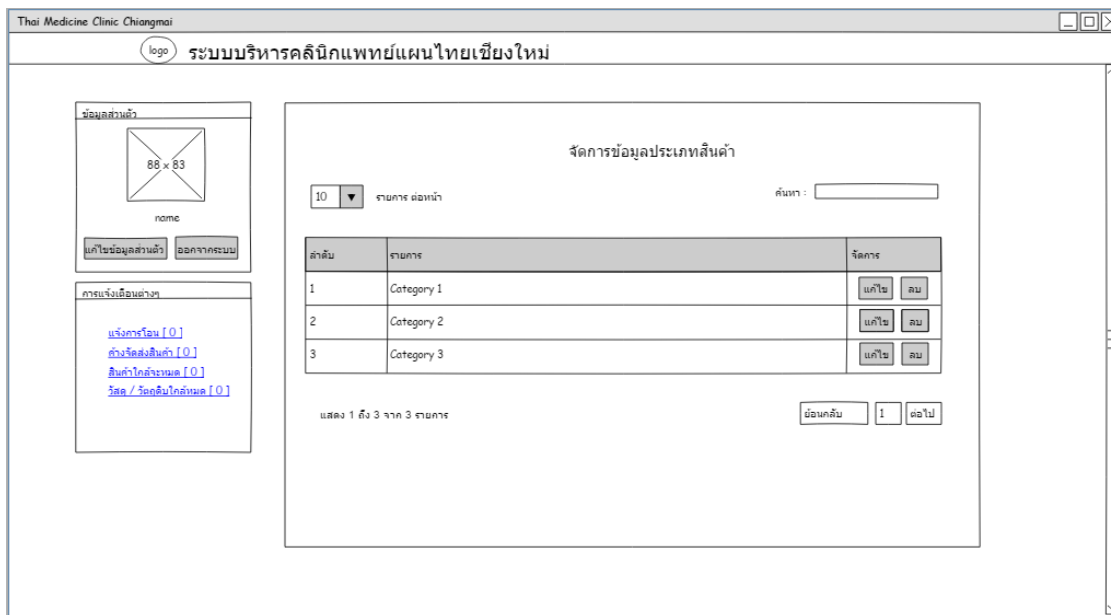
Thai Medicine Clinic Chiangmai

logo ระบบบริหารคลินิกแพทย์แผนไทยเชียงใหม่

ข้อมูลส่วนตัว

88 x 83

name

แก้ไขข้อมูลส่วนตัว ออกจากระบบ

การแจ้งเตือนต่างๆ

แจ้งการโอน [ 0 ]
ค้างจัดส่งสินค้า [ 0 ]
สินค้าใกล้จะหมด [ 0 ]
วัสดุ / วัตถุดิบใกล้หมด [ 0 ]

จัดการข้อมูลประเภทสินค้า

10 ▼ รายการ ต่อหน้า

ค้นหา :

| ลำดับ | รายการ | จัดการ |
|---|---|---|
| 1 | Category 1 | แก้ไข ลบ |
| 2 | Category 2 | แก้ไข ลบ |
| 3 | Category 3 | แก้ไข ลบ |

แสดง 1 ถึง 3 จาก 3 รายการ

ย้อนกลับ 1 ต่อไป